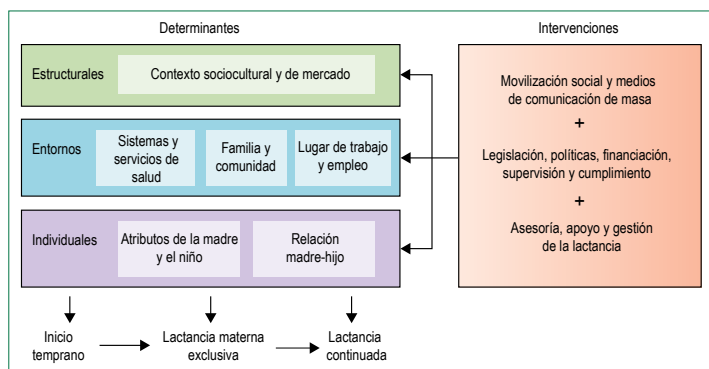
Determinantes

Intervenciones

Estructurales

Contexto sociocultural y de mercado

Entornos

Sistemas y servicios de salud

Familia y comunidad

Lugar de trabajo y empleo

Individuales

Atributos de la madre y el niño

Relación madre-hijo

Movilización social y medios de comunicación de masa

+

Legislación, políticas, financiación, supervisión y cumplimiento

+

Asesoría, apoyo y gestión de la lactancia

Inicio temprano

Lactancia materna exclusiva

Lactancia continuada